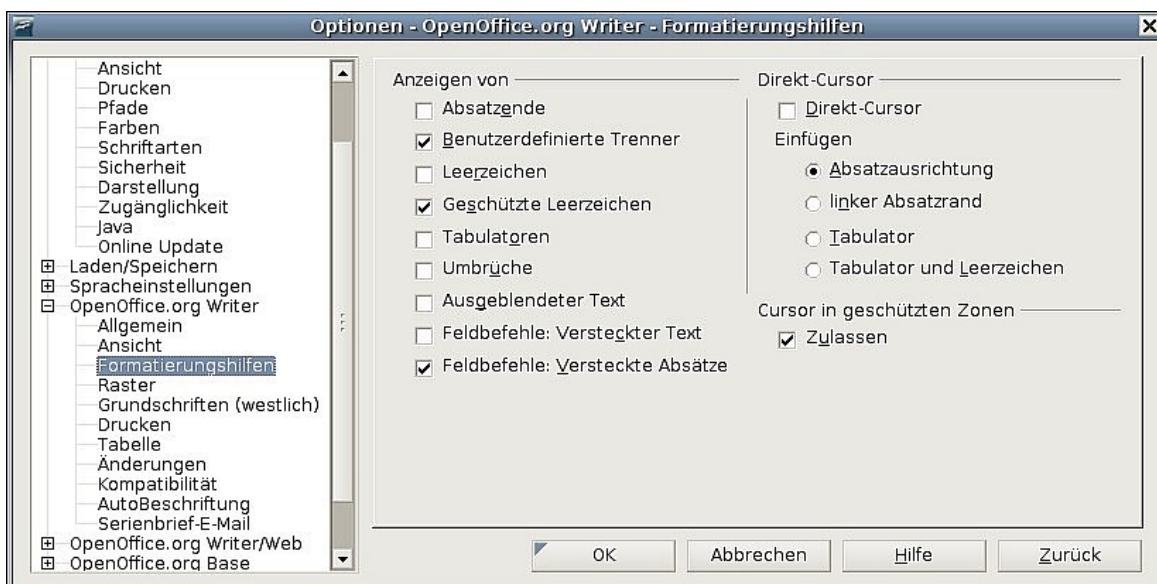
Optionen - OpenOffice.org Writer - Formatierungshilfen

Ansicht
Drucken
Pfade
Farben
Schriftarten
Sicherheit
Darstellung
Zugänglichkeit
Java
Online Update
Laden/Speichern
Spracheinstellungen
OpenOffice.org Writer
Allgemein
Ansicht
Formatierungshilfen
Raster
Grundschriften (westlich)
Drucken
Tabelle
Änderungen
Kompatibilität
AutoBeschriftung
Serienbrief-E-Mail
OpenOffice.org Writer/Web
OpenOffice.org Base

Anzeigen von
Absatzende
Benutzerdefinierte Trenner
Leerzeichen
Geschützte Leerzeichen
Tabulatoren
Umbrüche
Ausgeblendeter Text
Feldbefehle: Versteckter Text
Feldbefehle: Versteckte Absätze

Direkt-Cursor
Direkt-Cursor
Einfügen
Absatzausrichtung
linker Absatzrand
Tabulator
Tabulator und Leerzeichen

Cursor in geschützten Zonen
Zulassen

OK
Abbrechen
Hilfe
Zurück